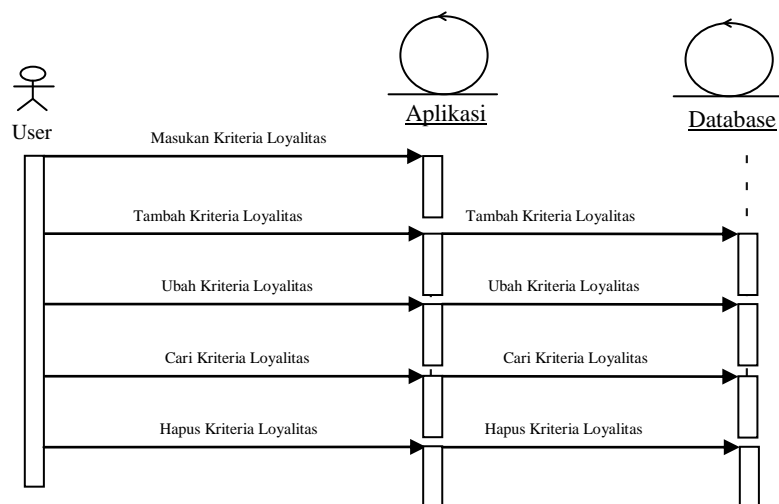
User

Aplikasi

Database

Masukan Kriteria Loyalitas

Tambah Kriteria Loyalitas

Tambah Kriteria Loyalitas

Ubah Kriteria Loyalitas

Ubah Kriteria Loyalitas

Cari Kriteria Loyalitas

Cari Kriteria Loyalitas

Hapus Kriteria Loyalitas

Hapus Kriteria Loyalitas